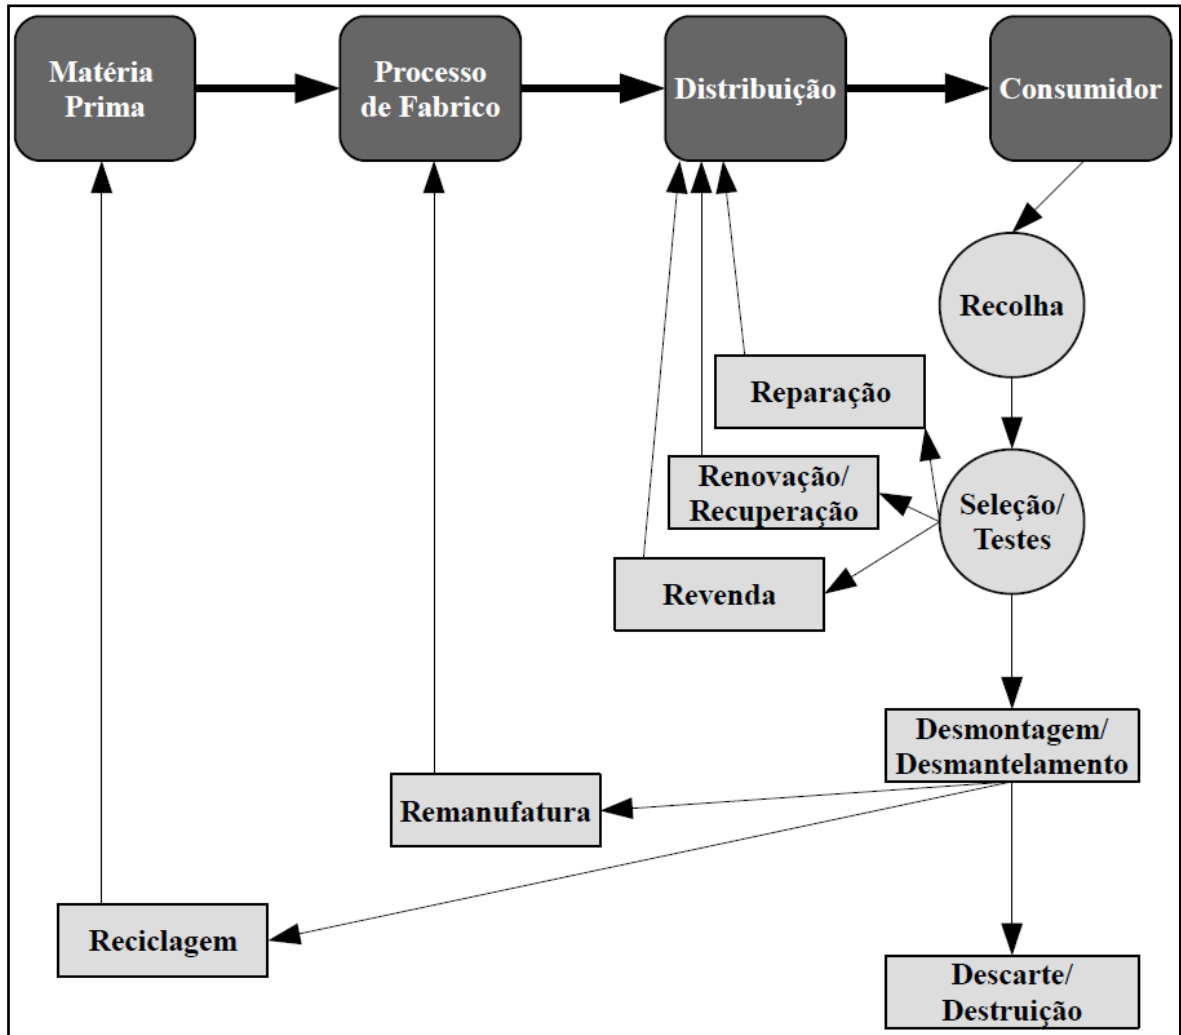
Matéria Prima

Processo de Fabrico

Distribuição

Consumidor

Recolha

Reparação

Renovação/ Recuperação

Seleção/ Testes

Revenda

Desmontagem/ Desmantelamento

Remanufatura

Reciclagem

Descarte/ Destruição